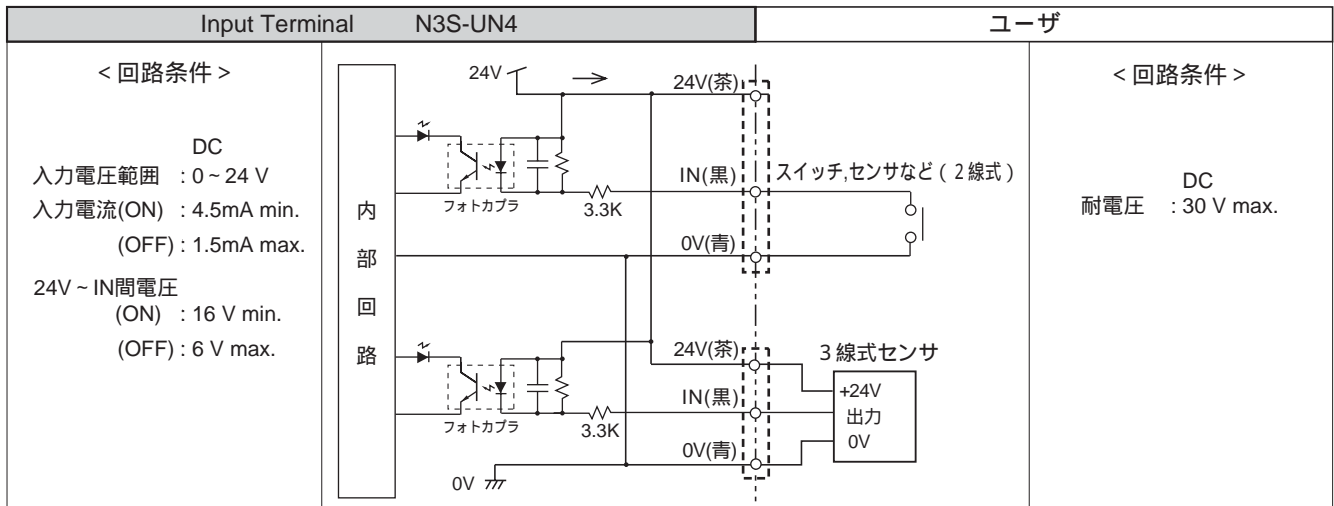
| Input Terminal N3S-UN4 | | ユーザ |
|---|---|---|
| ＜回路条件＞ DC 入力電圧範囲 : 0 ~ 24 V 入力電流(ON) : 4.5mA min. (OFF) : 1.5mA max. 24V ~ IN間電圧 (ON) : 16 V min. (OFF) : 6 V max. | 24V 24V(茶) IN(黒) スイッチ,センサなど（2線式） 内部回路 フォトカプラ 3.3K 0V(青) 24V(茶) 3線式センサ IN(黒) +24V 出力 0V フォトカプラ 3.3K 0V(青) 0V | ＜回路条件＞ DC 耐電圧 : 30 V max. |